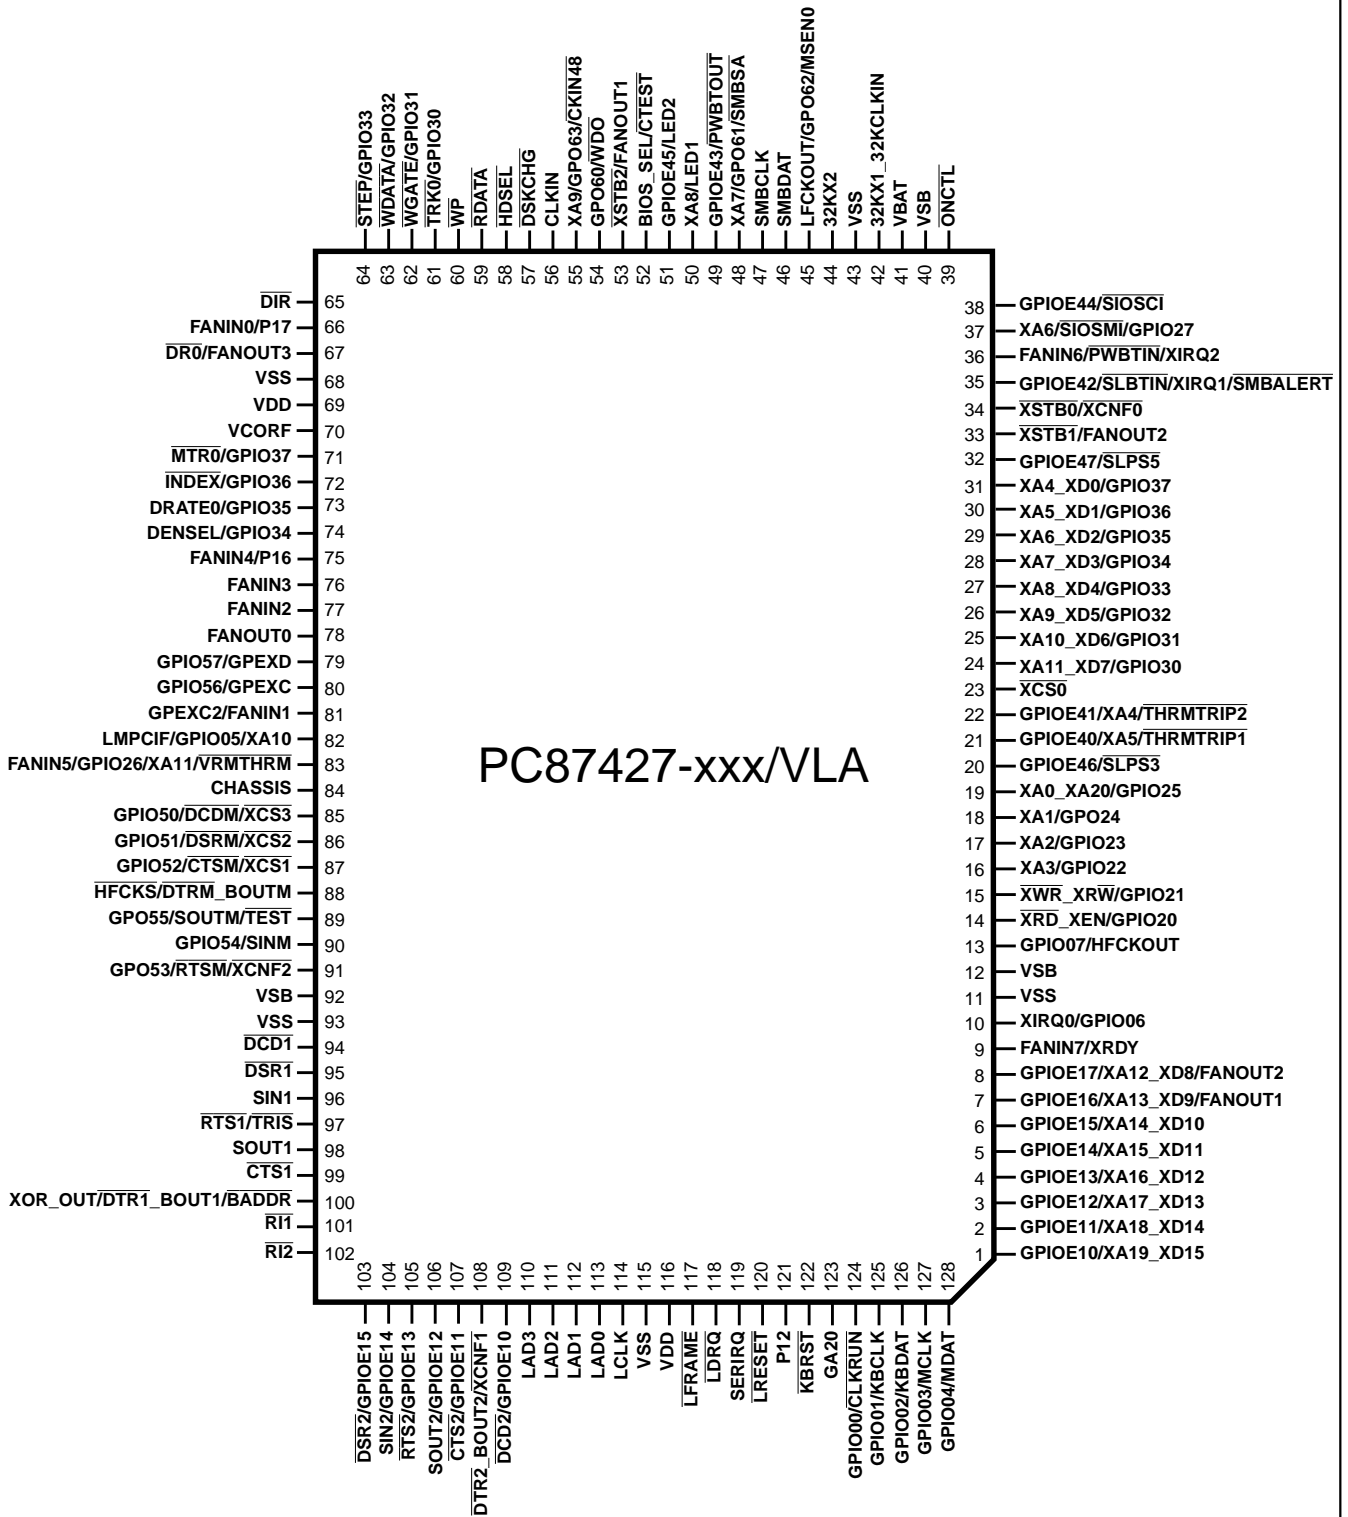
STEP/GPIO33
WDATA/GPIO32
WGATE/GPIO31
TRK0/GPIO30
WP
RDATA
HDSEL
DSKCHG
CLKIN
XA9/GPO63/CKIN48
GPO60/WDO
XSTB2/FANOUT1
BIOS_SEL/CTEST
GPIOE45/LED2
XA8/LED1
GPIOE43/PWBTOUT
XA7/GPO61/SMBSA
SMBCLK
SMBDAT
LFCKOUT/GPO62/MSEN0
32KX2
VSS
32KX1_32KCLKIN
VBAT
VSB
ONCTL

64 63 62 61 60 59 58 57 56 55 54 53 52 51 50 49 48 47 46 45 44 43 42 41 40 39

DIR 65
FANIN0/P17 66
DR0/FANOUT3 67
VSS 68
VDD 69
VCORF 70
MTR0/GPIO37 71
INDEX/GPIO36 72
DRATE0/GPIO35 73
DENSEL/GPIO34 74
FANIN4/P16 75
FANIN3 76
FANIN2 77
FANOUT0 78
GPIO57/GPEXD 79
GPIO56/GPEXC 80
GPEXC2/FANIN1 81
LMPCIF/GPIO05/XA10 82
FANIN5/GPIO26/XA11/VRMTHRM 83
CHASSIS 84
GPIO50/DCDM/XCS3 85
GPIO51/DSRM/XCS2 86
GPIO52/CTSM/XCS1 87
HFCKS/DTRM_BOUTM 88
GPO55/SOUTM/TEST 89
GPIO54/SINM 90
GPO53/RTSM/XCNF2 91
VSB 92
VSS 93
DCD1 94
DSR1 95
SIN1 96
RTS1/TRIS 97
SOUT1 98
CTS1 99
XOR_OUT/DTR1_BOUT1/BADDR 100
RI1 101
RI2 102

PC87427-xxx/VLA

38 GPIOE44/SIOSCI
37 XA6/SIOSMI/GPIO27
36 FANIN6/PWBTIN/XIRQ2
35 GPIOE42/SLBTIN/XIRQ1/SMBALERT
34 XSTB0/XCNF0
33 XSTB1/FANOUT2
32 GPIOE47/SLPS5
31 XA4_XD0/GPIO37
30 XA5_XD1/GPIO36
29 XA6_XD2/GPIO35
28 XA7_XD3/GPIO34
27 XA8_XD4/GPIO33
26 XA9_XD5/GPIO32
25 XA10_XD6/GPIO31
24 XA11_XD7/GPIO30
23 XCS0
22 GPIOE41/XA4/THRMTRIP2
21 GPIOE40/XA5/THRMTRIP1
20 GPIOE46/SLPS3
19 XA0_XA20/GPIO25
18 XA1/GPO24
17 XA2/GPIO23
16 XA3/GPIO22
15 XWR_XRW/GPIO21
14 XRD_XEN/GPIO20
13 GPIO07/HFCKOUT
12 VSB
11 VSS
10 XIRQ0/GPIO06
9 FANIN7/XRDY
8 GPIOE17/XA12_XD8/FANOUT2
7 GPIOE16/XA13_XD9/FANOUT1
6 GPIOE15/XA14_XD10
5 GPIOE14/XA15_XD11
4 GPIOE13/XA16_XD12
3 GPIOE12/XA17_XD13
2 GPIOE11/XA18_XD14
1 GPIOE10/XA19_XD15

103 104 105 106 107 108 109 110 111 112 113 114 115 116 117 118 119 120 121 122 123 124 125 126 127 128

DSR2/GPIOE15
SIN2/GPIOE14
RTS2/GPIOE13
SOUT2/GPIOE12
CTS2/GPIOE11
DTR2_BOUT2/XCNF1
DCD2/GPIOE10
LAD3
LAD2
LAD1
LAD0
LCLK
VSS
VDD
LFRAME
LDRQ
SERIRQ
LRESET
P12
KBRST
GA20
GPIO00/CLKRUN
GPIO01/KBCLK
GPIO02/KBDAT
GPIO03/MCLK
GPIO04/MDAT